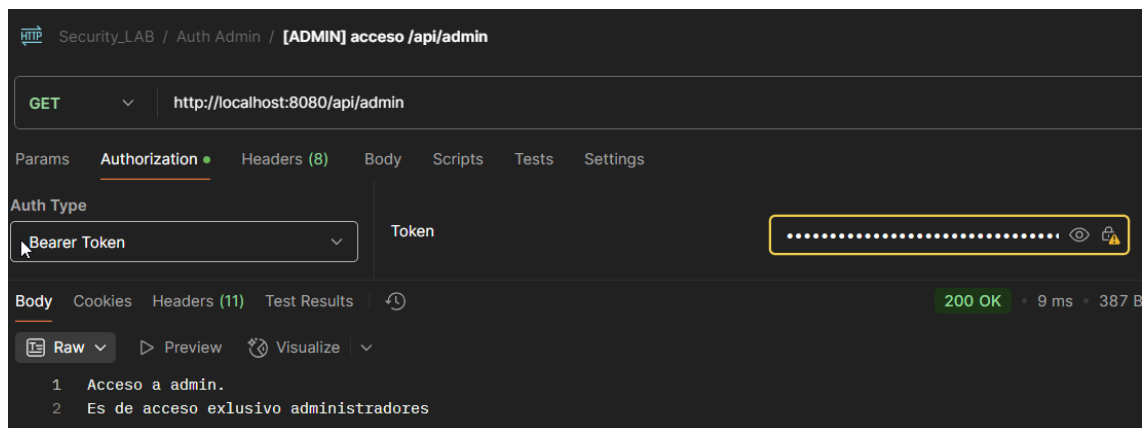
HTTP Security_LAB / Auth Admin / [ADMIN] acceso /api/admin

GET http://localhost:8080/api/admin

Params Authorization • Headers (8) Body Scripts Tests Settings

Auth Type

Bearer Token

Token ••••••••••••••••••••••••••••••••

Body Cookies Headers (11) Test Results

200 OK • 9 ms • 387 B

Raw Preview Visualize

1 Acceso a admin.
2 Es de acceso exlusivo administradores